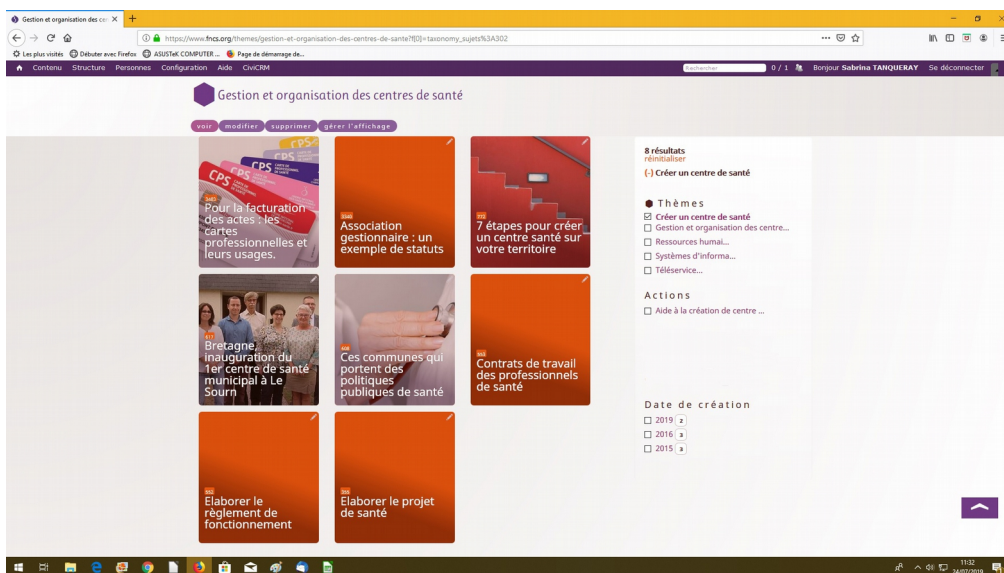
Gestion et organisation des ce ×

https://www.fncs.org/themes/gestion-et-organisation-des-centres-de-sante?f[0]=taxonomy_sujets%3A302

Les plus visités Débuter avec Firefox ASUSTeK COMPUTER ... Page de démarrage de...

Contenu Structure Personnes Configuration Aide CiviCRM

Rechercher 0 / 1 Bonjour Sabrina TANQUERAY Se déconnecter

Gestion et organisation des centres de santé

voir modifier supprimer gérer l'affichage

CPS CPS CPS

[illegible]
Pour la facturation des actes : les cartes professionnelles et leurs usages.

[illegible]
Association gestionnaire : un exemple de statuts

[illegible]
7 étapes pour créer un centre santé sur votre territoire

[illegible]
Bretagne, inauguration du 1er centre de santé municipal à Le Sourn

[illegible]
Ces communes qui portent des politiques publiques de santé

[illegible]
Contrats de travail des professionnels de santé

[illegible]
Elaborer le règlement de fonctionnement

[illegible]
Elaborer le projet de santé

8 résultats
réinitialiser
(-) Créer un centre de santé

Thèmes
☑ Créer un centre de santé
☐ Gestion et organisation des centre...
☐ Ressources humai...
☐ Systèmes d'informa...
☐ Téléservice...

Actions
☐ Aide à la création de centre ...

Date de création
☐ 2019 2
☐ 2016 3
☐ 2015 3

11:32
24/07/2019